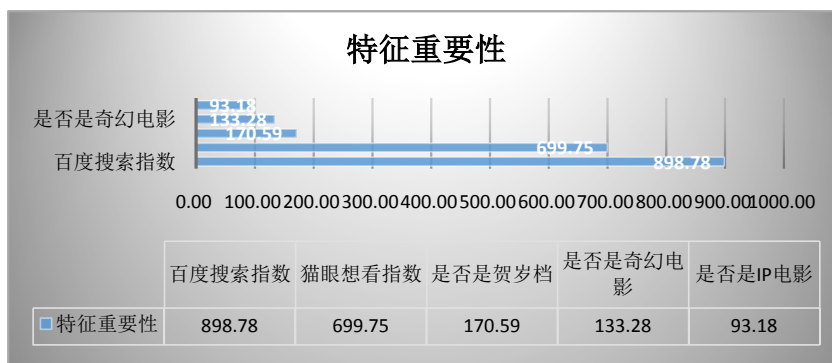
特征重要性

是否是奇幻电影
百度搜索指数

93.18
133.28
170.59
699.75
898.78

0.00 100.00 200.00 300.00 400.00 500.00 600.00 700.00 800.00 900.00 1000.00

| | 百度搜索指数 | 猫眼想看指数 | 是否是贺岁档 | 是否是奇幻电影 | 是否是IP电影 |
|---|---|---|---|---|---|
| 特征重要性 | 898.78 | 699.75 | 170.59 | 133.28 | 93.18 |